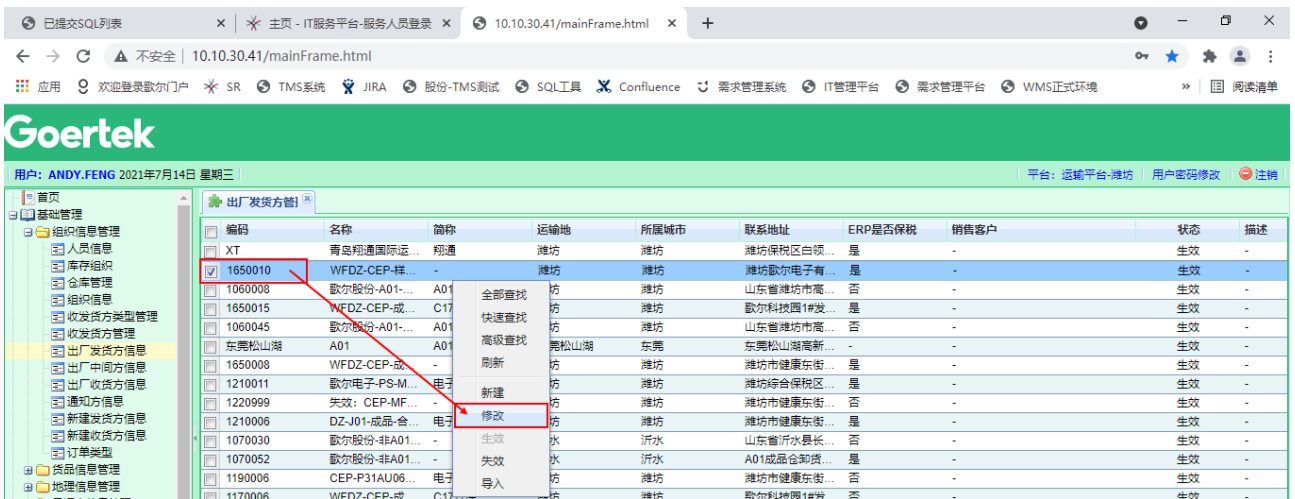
已提交SQL列表 × 主页 - IT服务平台-服务人员登录 × 10.10.30.41/mainFrame.html × +

← → C ▲ 不安全 | 10.10.30.41/mainFrame.html

应用 欢迎登录歌尔门户 SR TMS系统 JIRA 股份-TMS测试 SQL工具 Confluence 需求管理系统 IT管理平台 需求管理平台 WMS正式环境 » 阅读清单

Goertek

用户: ANDY.FENG 2021年7月14日 星期三 | 平台: 运输平台-潍坊 | 用户密码修改 | 注销

首页
基础管理
组织信息管理
人员信息
库存组织
仓库管理
组织信息
收发货方类型管理
收发货方管理
出厂发货方信息
出厂中间方信息
出厂收货方信息
通知方信息
新建发货方信息
新建收货方信息
订单类型
货品信息管理
地理信息管理

出厂发货方管I ×

| | 编码 | 名称 | 简称 | 运输地 | 所属城市 | 联系地址 | ERP是否保税 | 销售客户 | 状态 | 描述 |
|---|---|---|---|---|---|---|---|---|---|---|
| | XT | 青岛翔通国际运... | 翔通 | 潍坊 | 潍坊 | 潍坊保税区白领... | 是 | - | 生效 | - |
| ☑ | 1650010 | WFDZ-CEP-样... | - | 潍坊 | 潍坊 | 潍坊歌尔电子有... | 是 | - | 生效 | - |
| | 1060008 | 歌尔股份-A01-... | A01 | 坊 | 潍坊 | 山东省潍坊市高... | 否 | - | 生效 | - |
| | 1650015 | WFDZ-CEP-成... | C17 | 坊 | 潍坊 | 歌尔科技园1#发... | 是 | - | 生效 | - |
| | 1060045 | 歌尔股份-A01-... | A01 | 坊 | 潍坊 | 山东省潍坊市高... | 否 | - | 生效 | - |
| | 东莞松山湖 | A01 | A01 | 莞松山湖 | 东莞 | 东莞松山湖高新... | - | - | 生效 | - |
| | 1650008 | WFDZ-CEP-成... | - | 坊 | 潍坊 | 潍坊市健康东街... | 是 | - | 生效 | - |
| | 1210011 | 歌尔电子-PS-M... | 电子 | 坊 | 潍坊 | 潍坊综合保税区... | 是 | - | 生效 | - |
| | 1220999 | 失效: CEP-MF... | - | 坊 | 潍坊 | 潍坊市健康东街... | 否 | - | 生效 | - |
| | 1210006 | DZ-J01-成品-合... | 电子 | 坊 | 潍坊 | 潍坊市健康东街... | 是 | - | 生效 | - |
| | 1070030 | 歌尔股份-非A01... | | 水 | 沂水 | 山东省沂水县长... | 否 | - | 生效 | - |
| | 1070052 | 歌尔股份-非A01... | | 水 | 沂水 | A01成品仓卸货... | 是 | - | 生效 | - |
| | 1190006 | CEP-P31AU06... | 电子 | 坊 | 潍坊 | 潍坊市健康东街... | 是 | - | 生效 | - |
| | 1170006 | WFDZ-CEP-成... | C17 | | 潍坊 | 歌尔科技园1#发 | 否 | - | 生效 | - |

全部查找
快速查找
高级查找
刷新
新建
修改
生效
失效
导入